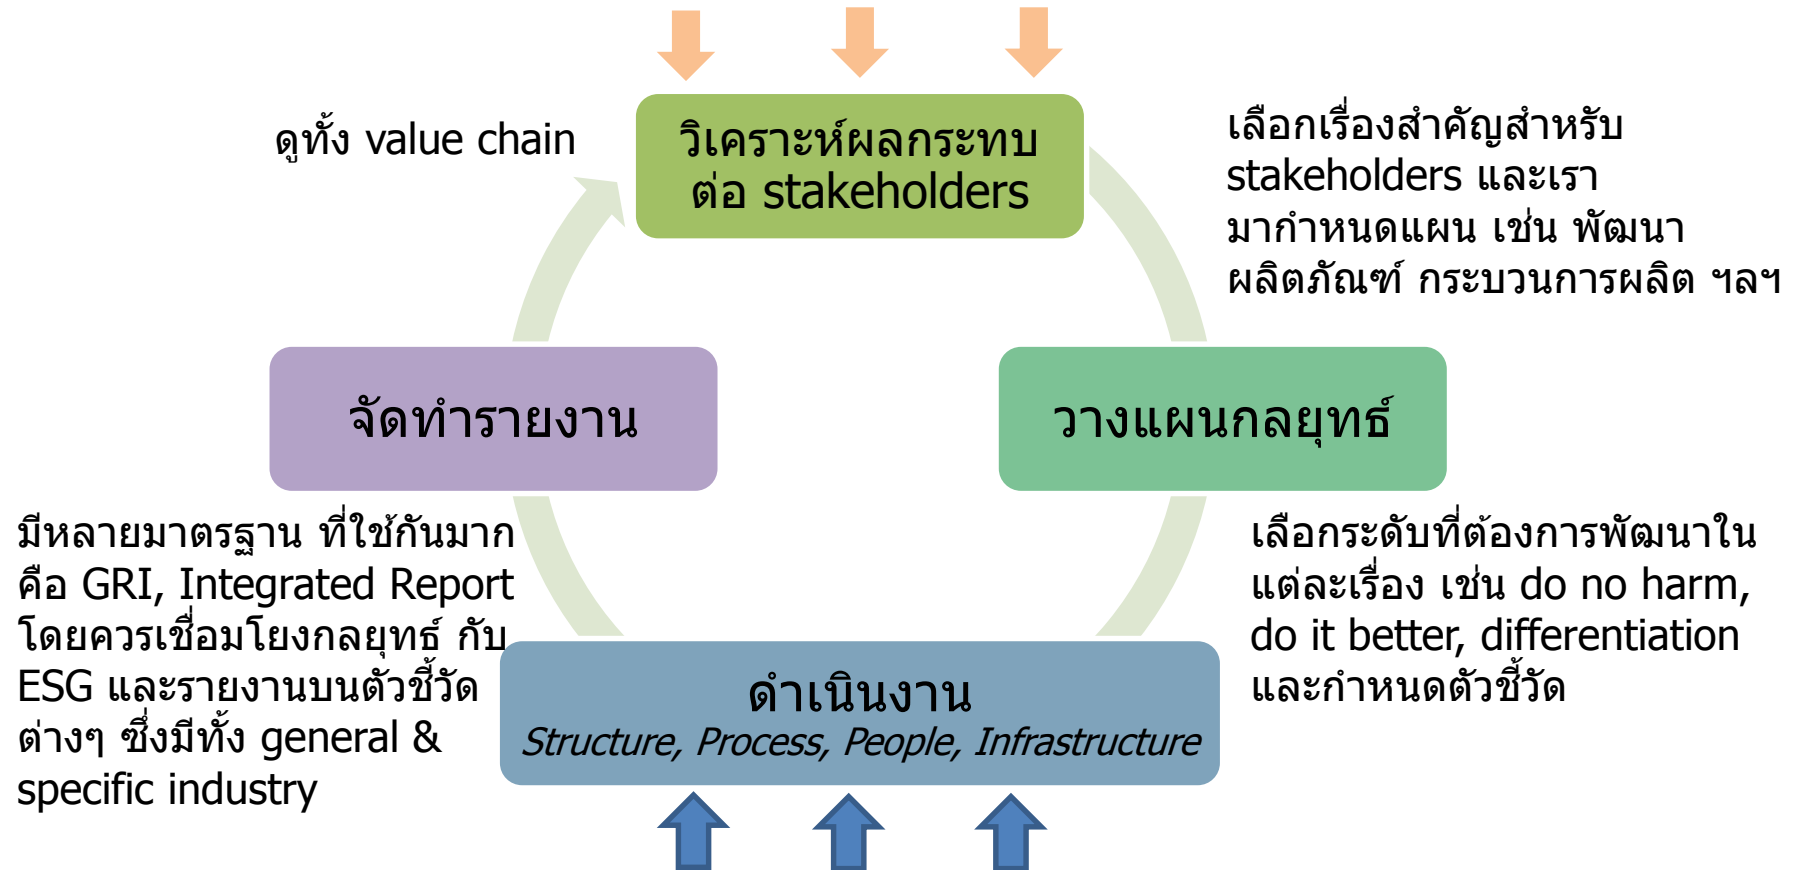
ดูทั้ง value chain

วิเคราะห์ผลกระทบต่อ stakeholders

เลือกเรื่องสำคัญสำหรับ stakeholders และเรามากำหนดแผน เช่น พัฒนาผลิตภัณฑ์ กระบวนการผลิต ฯลฯ

จัดทำรายงาน

วางแผนกลยุทธ์

มีหลายมาตรฐาน ที่ใช้กันมาก คือ GRI, Integrated Report โดยควรเชื่อมโยงกลยุทธ์ กับ ESG และรายงานบนตัวชี้วัดต่างๆ ซึ่งมีทั้ง general & specific industry

เลือกระดับที่ต้องการพัฒนาในแต่ละเรื่อง เช่น do no harm, do it better, differentiation และกำหนดตัวชี้วัด

ดำเนินงาน
Structure, Process, People, Infrastructure